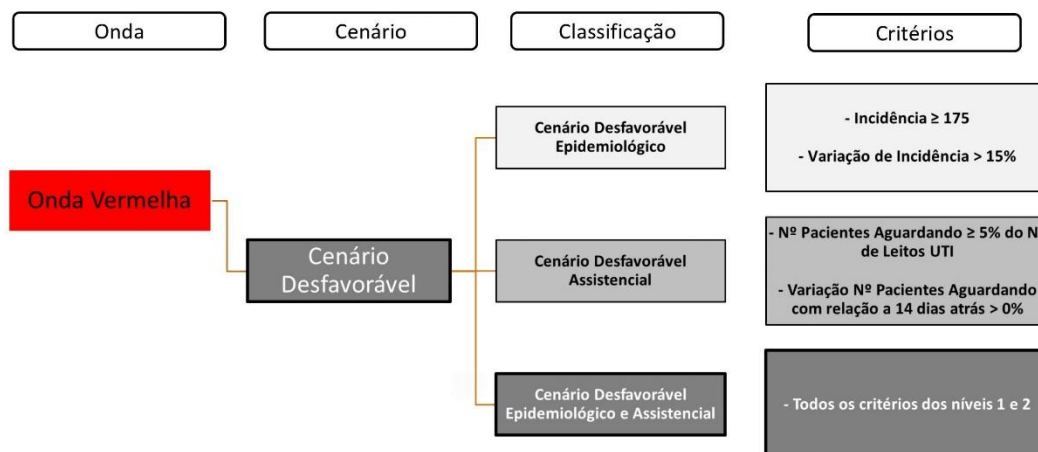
Onda

Cenário

Classificação

Critérios

Onda Vermelha

Cenário Desfavorável

Cenário Desfavorável Epidemiológico

- Incidência ≥ 175

- Variação de Incidência > 15%

Cenário Desfavorável Assistencial

- Nº Pacientes Aguardando ≥ 5% do N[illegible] de Leitos UTI

- Variação Nº Pacientes Aguardando com relação a 14 dias atrás > 0%

Cenário Desfavorável Epidemiológico e Assistencial

- Todos os critérios dos níveis 1 e 2